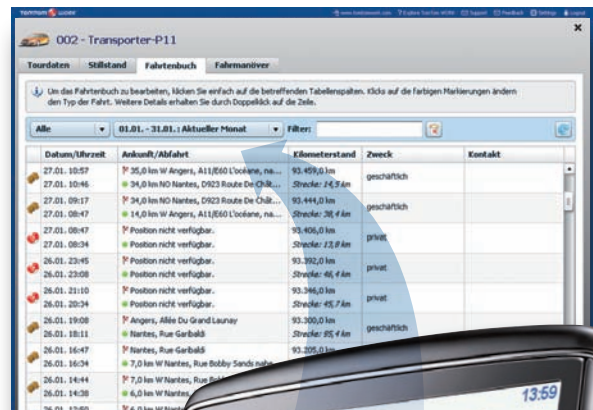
TomTom WORK · www.tomtomwork.com · Explore TomTom WORK · Support · Feedback · Settings · Logout

002 - Transporter-P11

Tourdaten | Stillstand | Fahrtenbuch | Fahrmanöver

Um das Fahrtenbuch zu bearbeiten, klicken Sie einfach auf die betreffenden Tabellenspalten. Klicks auf die farbigen Markierungen ändern den Typ der Fahrt. Weitere Details erhalten Sie durch Doppelklick auf die Zeile.

Alle | 01.01. - 31.01.: Aktueller Monat | Filter:

| Datum/Uhrzeit | Ankunft/Abfahrt | Kilometerstand | Zweck | Kontakt |
|---|---|---|---|---|
| 27.01. 10:57<br>27.01. 10:46 | 35,0 km W Angers, A11/E60 L'océane, na...<br>34,0 km NO Nantes, D923 Route De Chât... | 93.459,0 km<br>Strecke: 14,5 km | geschäftlich | |
| 27.01. 09:17<br>27.01. 08:47 | 34,0 km NO Nantes, D923 Route De Chât...<br>14,0 km W Angers, A11/E60 L'océane, na... | 93.444,0 km<br>Strecke: 38,4 km | geschäftlich | |
| 27.01. 08:47<br>27.01. 08:34 | Position nicht verfügbar.<br>Position nicht verfügbar. | 93.406,0 km<br>Strecke: 13,8 km | privat | |
| 26.01. 23:45<br>26.01. 23:08 | Position nicht verfügbar.<br>Position nicht verfügbar. | 93.392,0 km<br>Strecke: 46,4 km | privat | |
| 26.01. 21:10<br>26.01. 20:34 | Position nicht verfügbar.<br>Position nicht verfügbar. | 93.346,0 km<br>Strecke: 45,7 km | privat | |
| 26.01. 19:08<br>26.01. 18:11 | Angers, Allée Du Grand Launay<br>Nantes, Rue Garibaldi | 93.300,0 km<br>Strecke: 85,4 km | geschäftlich | |
| 26.01. 16:47<br>26.01. 16:34 | Nantes, Rue Garibaldi<br>7,0 km W Nantes, Rue Bobby Sands nahe... | 93.205,0 km | | |
| 26.01. 14:44<br>26.01. 14:38 | 7,0 km W Nantes, Rue B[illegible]<br>6,0 km W Nantes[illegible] | | | |
| 26.01. 12:49 | 6,0 km W Nant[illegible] | | | |

13:59